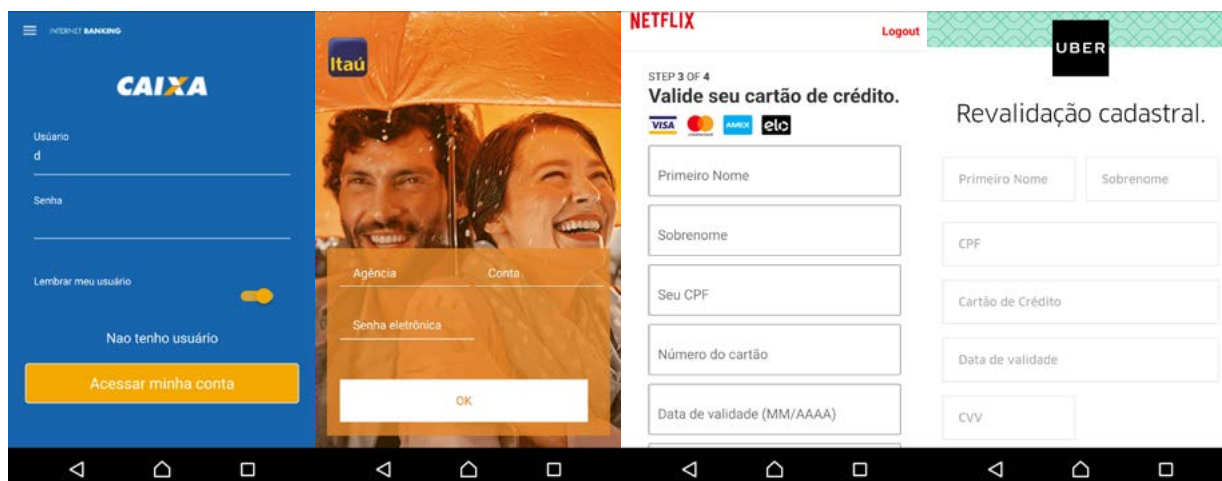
INTERNET BANKING

CAIXA

Usuário
d

Senha

Lembrar meu usuário

Nao tenho usuário

Acessar minha conta

Itaú

Agência

Conta

Senha eletrônica

OK

NETFLIX

Logout

STEP 3 OF 4

Valide seu cartão de crédito.

VISA

AMEX

elo

Primeiro Nome

Sobrenome

Seu CPF

Número do cartão

Data de validade (MM/AAAA)

UBER

Revalidação cadastral.

Primeiro Nome

Sobrenome

CPF

Cartão de Crédito

Data de validade

CVV